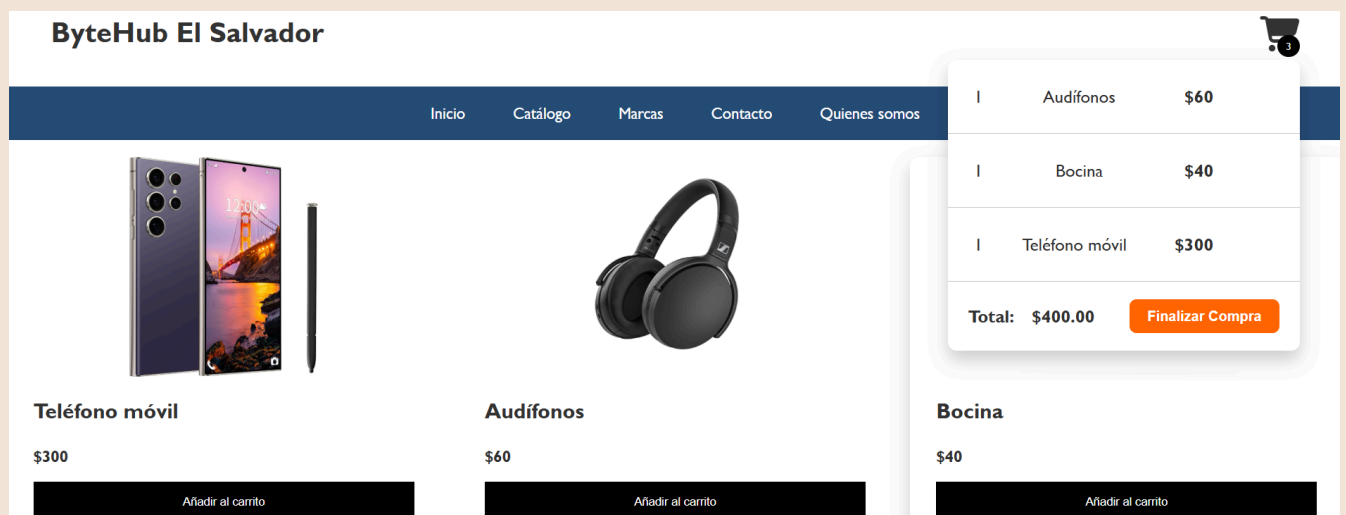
ByteHub El Salvador

3

Inicio Catálogo Marcas Contacto Quienes somos

| | | |
|---|---|---|
| 1 | Audífonos | $60 |
| 1 | Bocina | $40 |
| 1 | Teléfono móvil | $300 |

Total: $400.00 Finalizar Compra

12:00

Teléfono móvil

$300

Añadir al carrito

Audífonos

$60

Añadir al carrito

Bocina

$40

Añadir al carrito